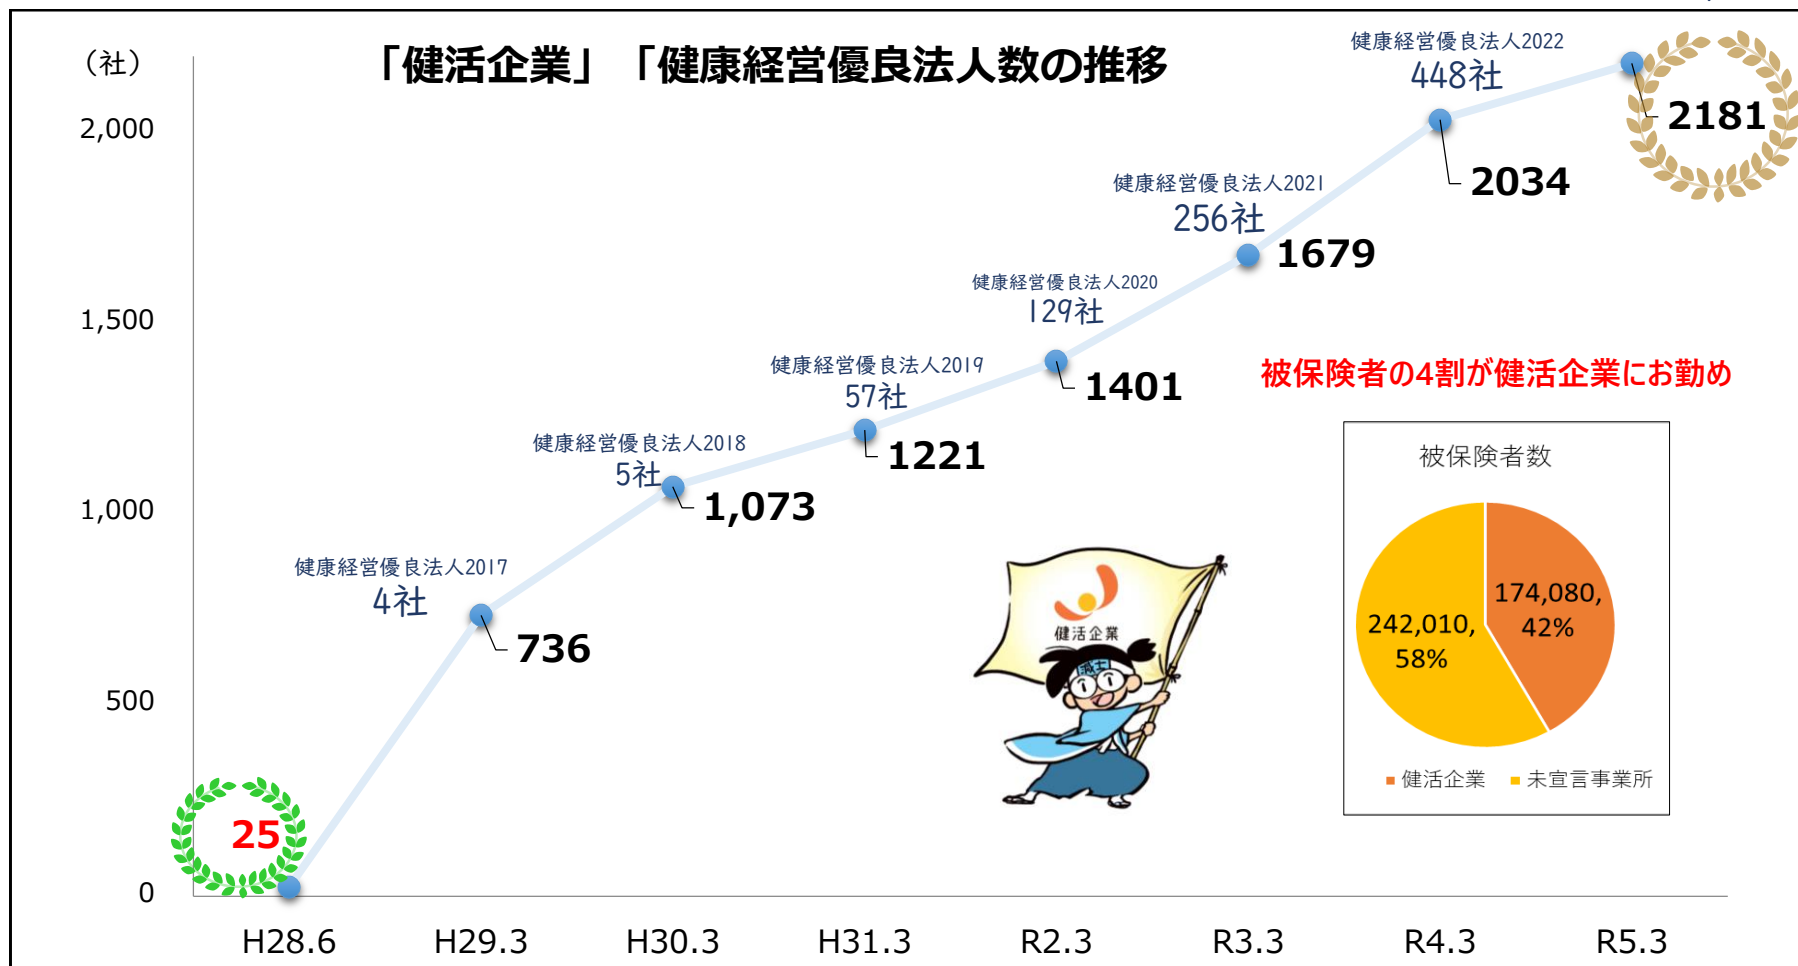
（社）

「健活企業」「健康経営優良法人数の推移

2,000
1,500
1,000
500
0

25

健康経営優良法人2017
4社
736

健康経営優良法人2018
5社
1,073

健康経営優良法人2019
57社
1221

健康経営優良法人2020
129社
1401

健康経営優良法人2021
256社
1679

健康経営優良法人2022
448社
2034

2181

被保険者の4割が健活企業にお勤め

健活企業

被保険者数

174,080, 42%
242,010, 58%

健活企業　未宣言事業所

H28.6　H29.3　H30.3　H31.3　R2.3　R3.3　R4.3　R5.3